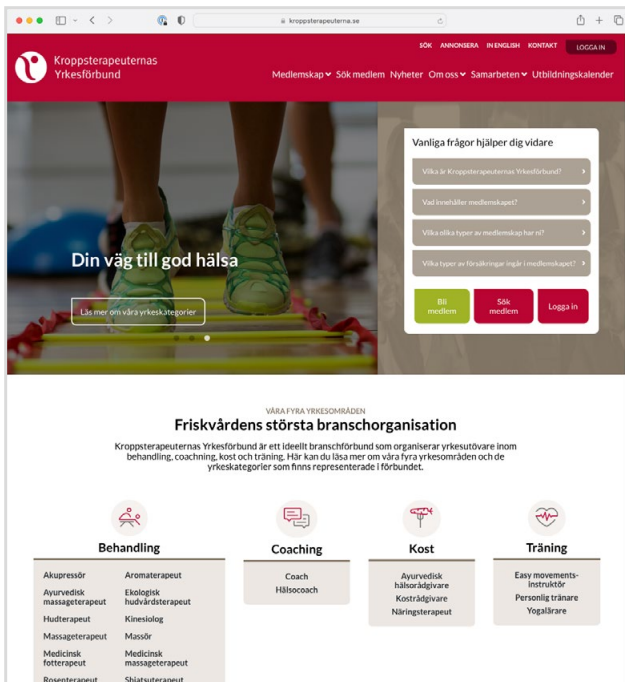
kroppsterapeuterna.se

SÖK ANNONSERA IN ENGLISH KONTAKT LOGGA IN

Kroppsterapeuternas Yrkesförbund

Medlemskap Sök medlem Nyheter Om oss Samarbeten Utbildningskalender

Din väg till god hälsa

Läs mer om våra yrkeskategorier

Vanliga frågor hjälper dig vidare

Vilka är Kroppsterapeuternas Yrkesförbund?

Vad innehåller medlemskapet?

Vilka olika typer av medlemskap har ni?

Vilka typer av försäkringar ingår i medlemskapet?

Bli medlem

Sök medlem

Logga in

VÅRA FYRA YRKESOMRÅDEN

Friskvårdens största branschorganisation

Kroppsterapeuternas Yrkesförbund är ett ideellt branschförbund som organiserar yrkesutövare inom behandling, coachning, kost och träning. Här kan du läsa mer om våra fyra yrkesområden och de yrkeskategorier som finns representerade i förbundet.

Behandling

Akupressör
Aromaterapeut
Ayurvedisk massageterapeut
Ekologisk hudvårdsterapeut
Hudterapeut
Kinesiolog
Massageterapeut
Massör
Medicinsk fotterapeut
Medicinsk massageterapeut
Rosenterapeut
Shiatsuterapeut

Coaching

Coach
Hälsocoach

Kost

Ayurvedisk hälsorådgivare
Kostrådgivare
Näringsterapeut

Träning

Easy movements-instruktör
Personlig tränare
Yogalärare